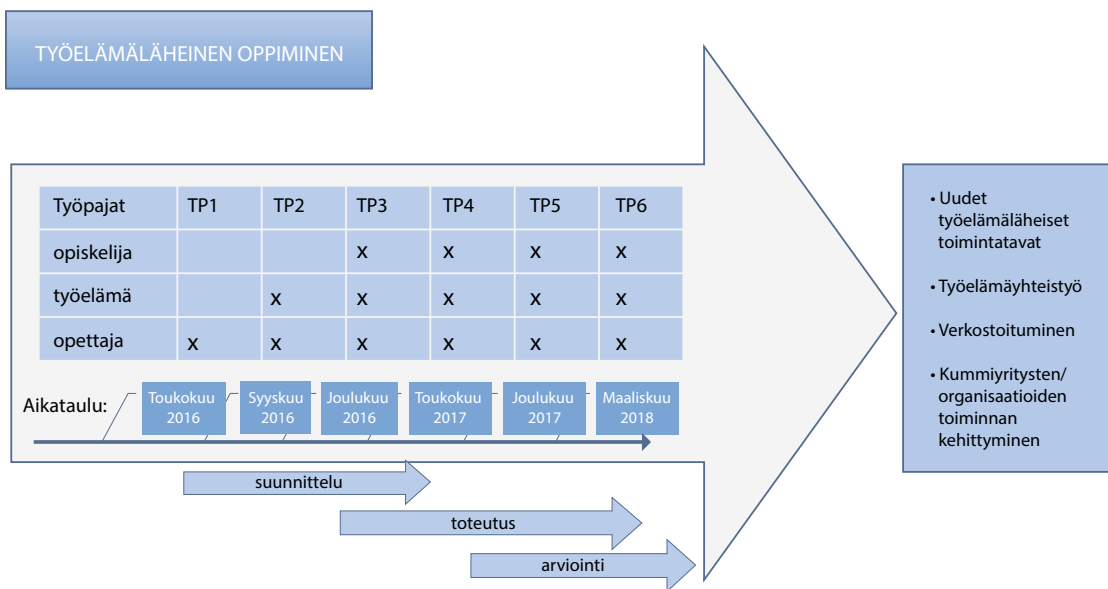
TYÖELÄMÄLÄHEINEN OPPIMINEN

| Työpajat | TP1 | TP2 | TP3 | TP4 | TP5 | TP6 |
|---|---|---|---|---|---|---|
| opiskelija | | | x | x | x | x |
| työelämä | | x | x | x | x | x |
| opettaja | x | x | x | x | x | x |

Aikataulu: Toukokuu 2016 Syyskuu 2016 Joulukuu 2016 Toukokuu 2017 Joulukuu 2017 Maaliskuu 2018

suunnittelu

toteutus

arviointi

• Uudet työelämäläheiset toimintatavat
• Työelämäyhteistyö
• Verkostoituminen
• Kummiyritysten/ organisaatioiden toiminnan kehittyminen